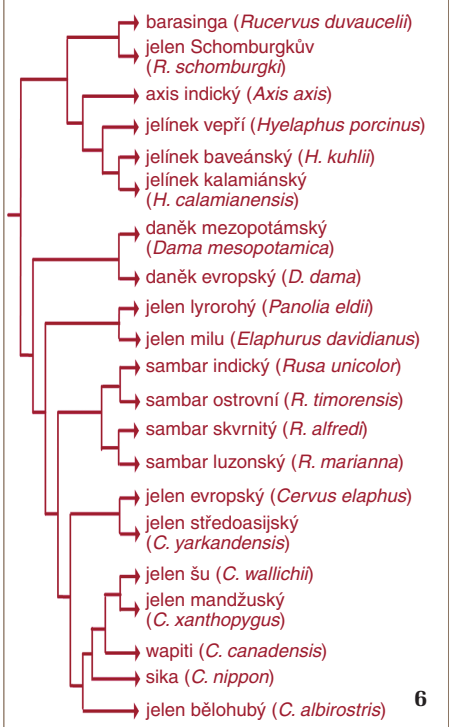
barasinga (Rucervus duvaucelii)
jelen Schomburgkův (R. schomburgki)
axis indický (Axis axis)
jelínek vepří (Hyelaphus porcinus)
jelínek baveánský (H. kuhlii)
jelínek kalamiánský (H. calamianensis)
daněk mezopotámský (Dama mesopotamica)
daněk evropský (D. dama)
jelen lyrorohý (Panolia eldii)
jelen milu (Elaphurus davidianus)
sambar indický (Rusa unicolor)
sambar ostrovní (R. timorensis)
sambar skvrnitý (R. alfredi)
sambar luzonský (R. marianna)
jelen evropský (Cervus elaphus)
jelen středoasijský (C. yarkandensis)
jelen šu (C. wallichii)
jelen mandžuský (C. xanthopygus)
wapiti (C. canadensis)
sika (C. nippon)
jelen bělohubý (C. albirostris)
6